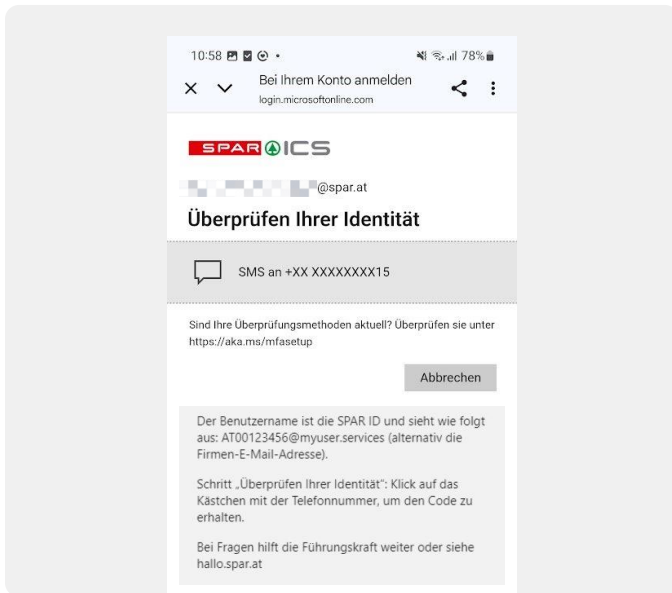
10:58 78%

Bei Ihrem Konto anmelden
login.microsoftonline.com

SPAR ICS

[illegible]@spar.at

Überprüfen Ihrer Identität

SMS an +XX XXXXXXXX15

Sind Ihre Überprüfungsmethoden aktuell? Überprüfen sie unter https://aka.ms/mfasetup

Abbrechen

Der Benutzername ist die SPAR ID und sieht wie folgt aus: AT00123456@myuser.services (alternativ die Firmen-E-Mail-Adresse).

Schritt „Überprüfen Ihrer Identität": Klick auf das Kästchen mit der Telefonnummer, um den Code zu erhalten.

Bei Fragen hilft die Führungskraft weiter oder siehe hallo.spar.at